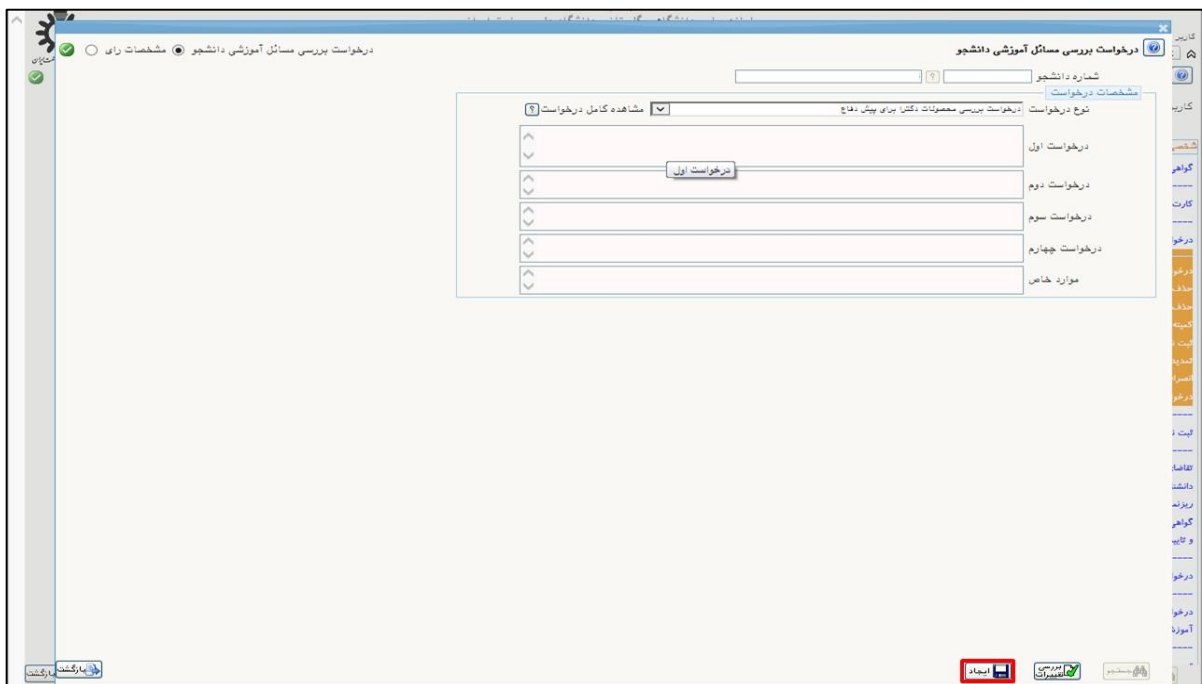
درخواست بررسی مسائل آموزشی دانشجو

درخواست بررسی مسائل آموزشی دانشجو ◉ مشخصات رای ○

شماره دانشجو

مشخصات درخواست

نوع درخواست درخواست بررسی محصولات دکترا برای پیش دفاع

مشاهده کامل درخواست

درخواست اول

درخواست اول

درخواست دوم

درخواست سوم

درخواست چهارم

موارد خاص

بازگشت

ایجاد

بررسی تغییرات

جستجو